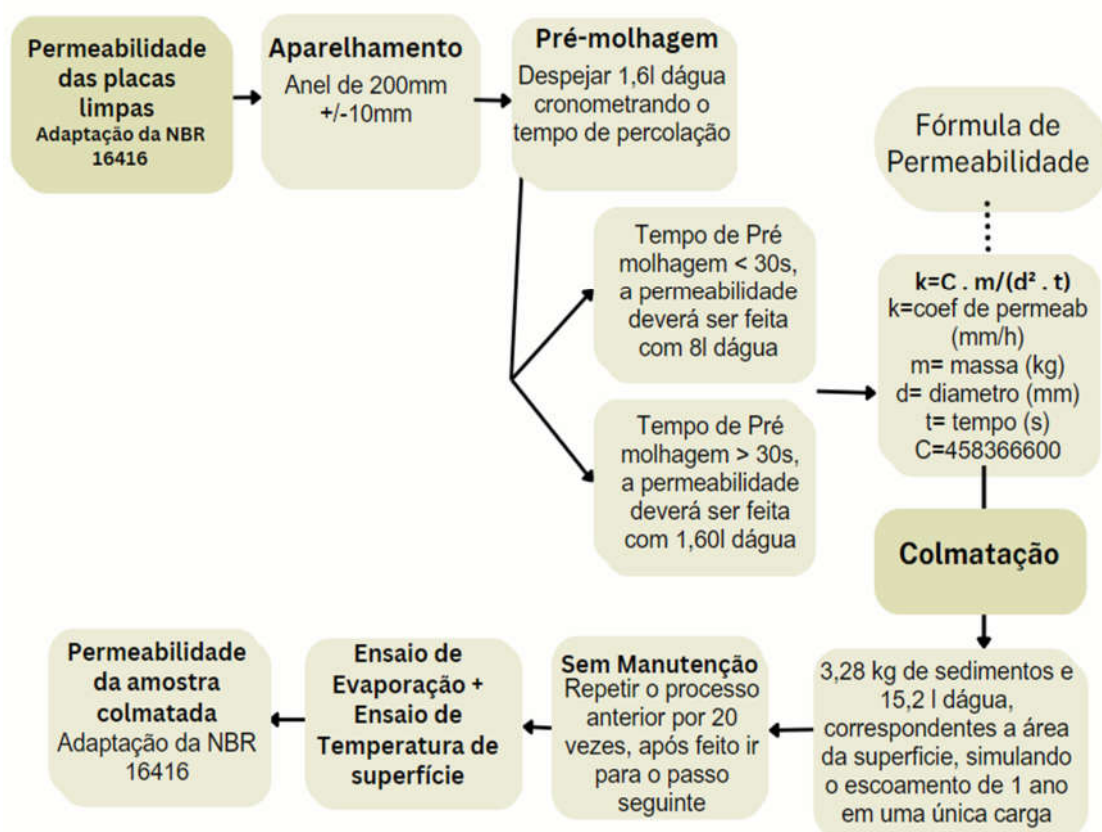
Permeabilidade das placas limpas
Adaptação da NBR 16416

Aparelhamento
Anel de 200mm +/-10mm

Pré-molhagem
Despejar 1,6l dágua cronometrando o tempo de percolação

Fórmula de Permeabilidade

Tempo de Pré molhagem < 30s, a permeabilidade deverá ser feita com 8l dágua

Tempo de Pré molhagem > 30s, a permeabilidade deverá ser feita com 1,60l dágua

k=C . m/(d² . t)
k=coef de permeab (mm/h)
m= massa (kg)
d= diametro (mm)
t= tempo (s)
C=458366600

Colmatação

3,28 kg de sedimentos e 15,2 l dágua, correspondentes a área da superficie, simulando o escoamento de 1 ano em uma única carga

Sem Manutenção
Repetir o processo anterior por 20 vezes, após feito ir para o passo seguinte

Ensaio de Evaporação + Ensaio de Temperatura de superfície

Permeabilidade da amostra colmatada
Adaptação da NBR 16416